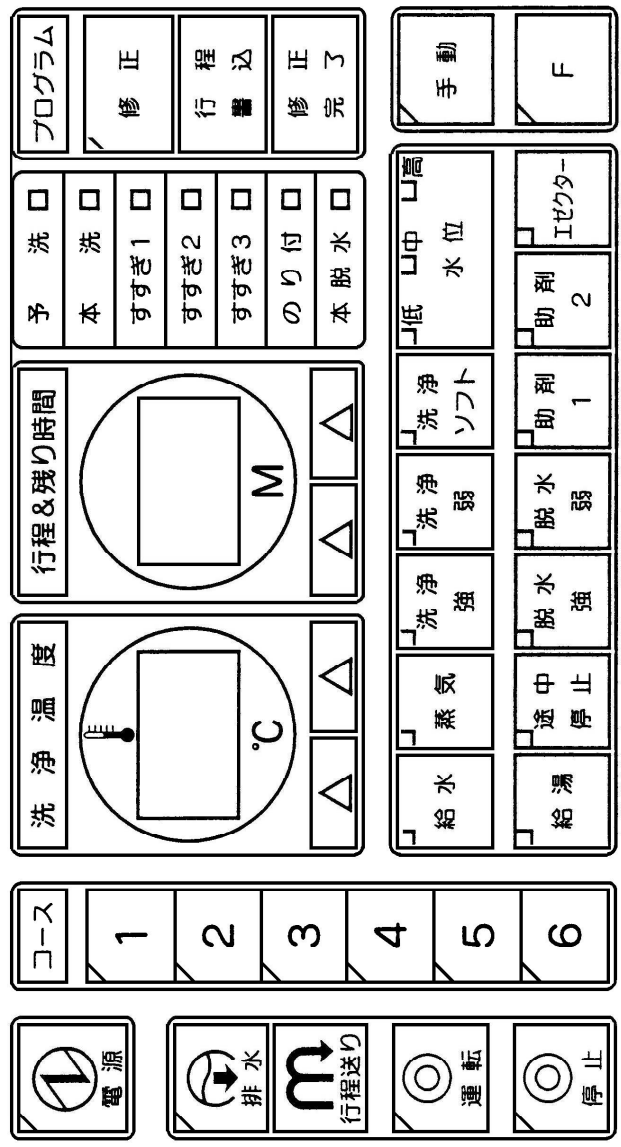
電源

排水
行程送り
運転
停止

コース
1
2
3
4
5
6

洗浄温度
℃

行程&残り時間
M

予洗
本洗
すすぎ1
すすぎ2
すすぎ3
のり付
本脱水

プログラム
修正
行程書込
修正完了

手動
F

給水
蒸気
洗浄強
洗浄弱
洗浄ソフト
低 中 高 水位

給湯
途中停止
脱水強
脱水弱
助剤1
助剤2
エゼクター